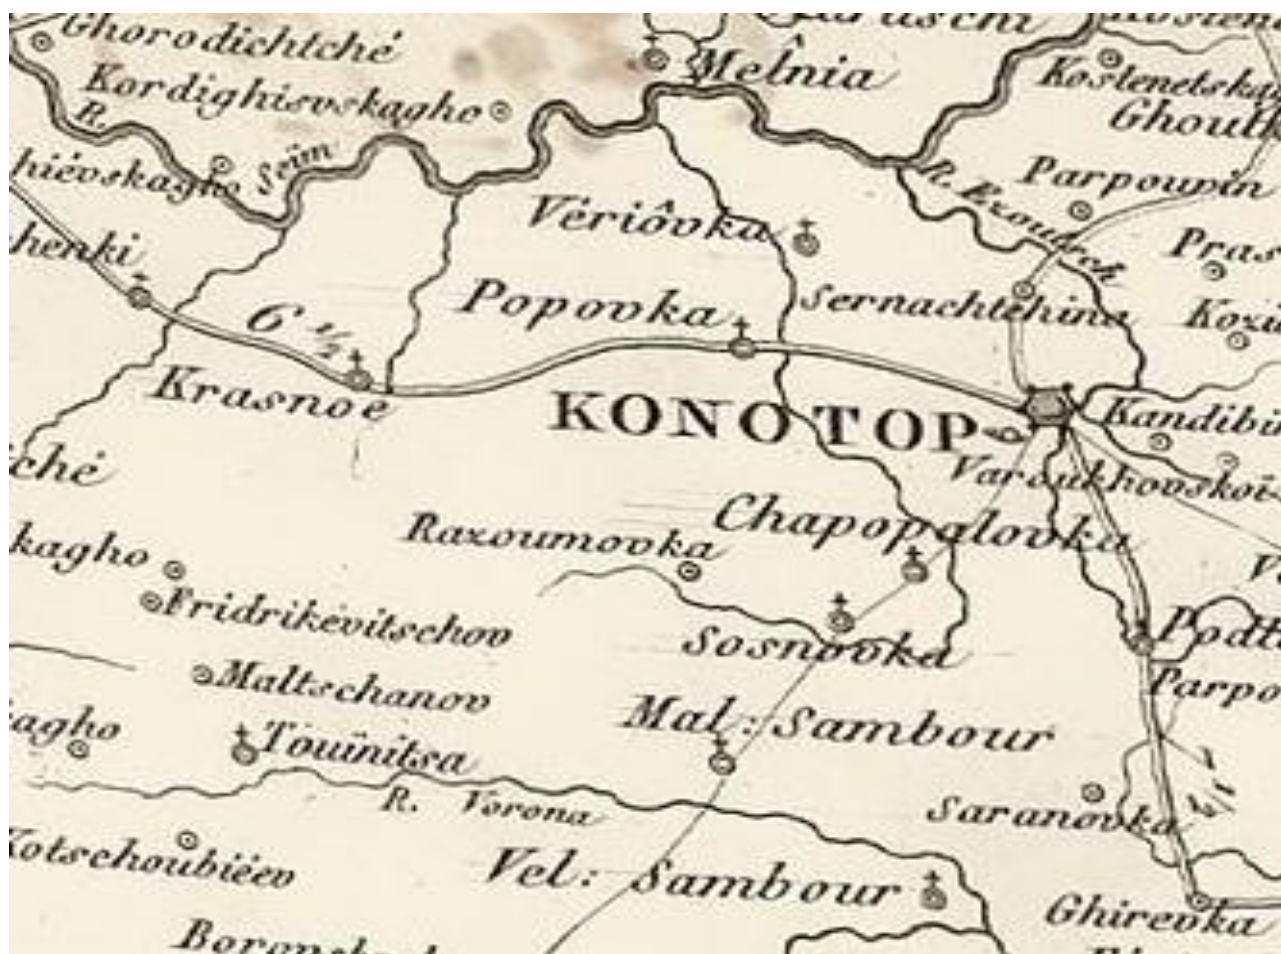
Ghorodichtché
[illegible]
Melnia
Kostenetska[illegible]
Ghout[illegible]
Kordighisvskagho
R.
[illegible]piévskagho
Seim
R. Ezoutch
Parpourin
Vériôvka
Pras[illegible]
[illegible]henki
Popovka
Sernachtchina
Kozi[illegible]
$6\frac{1}{2}$
Krasnoe
KONOTOP
Kandibi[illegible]
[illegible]ché
Varoukhovskoi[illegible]
Chapopalovka
Razoumovka
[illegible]kagho
Fridrikevitschov
Sosnovka
Podt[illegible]
Maltschanov
Parpo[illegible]
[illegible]agho
Touïnitsa
Mal: Sambour
R. Verona
Saranovka
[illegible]otschoubiéev
Vel: Sambour
Ghirevka
Borona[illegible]